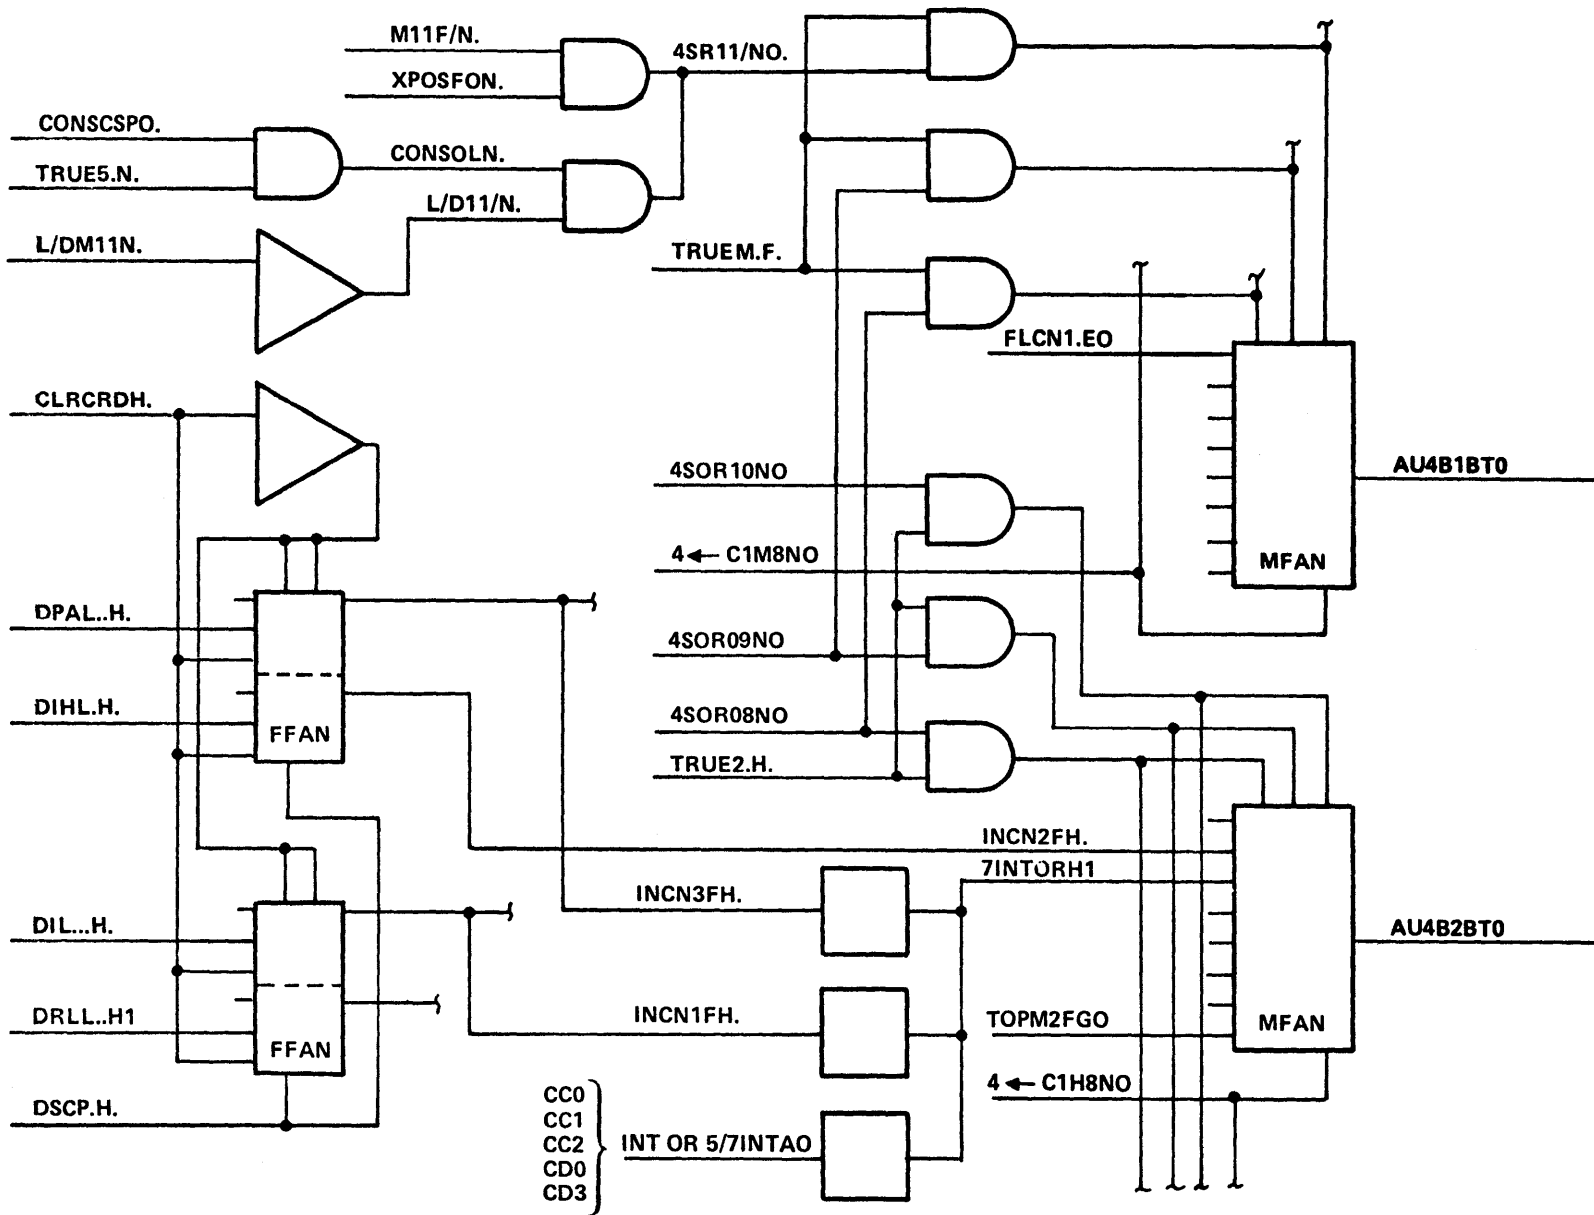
M11F/N.
XPOSFON.
4SR11/NO.
CONSCSPO.
TRUE5.N.
CONSOLN.
L/D11/N.
L/DM11N.
TRUEM.F.
FLCN1.EO
CLRCRDH.
4SOR10NO
AU4B1BT0
4 ← C1M8NO
MFAN
DPAL..H.
4SOR09NO
DIHL.H.
4SOR08NO
FFAN
TRUE2.H.
INCN2FH.
7INTORH1
INCN3FH.
DIL...H.
AU4B2BT0
DRLL..H1
INCN1FH.
TOPM2FGO
MFAN
FFAN
4 ← C1H8NO
DSCP.H.
CC0
CC1
CC2
CD0
CD3
INT OR 5/7INTAO